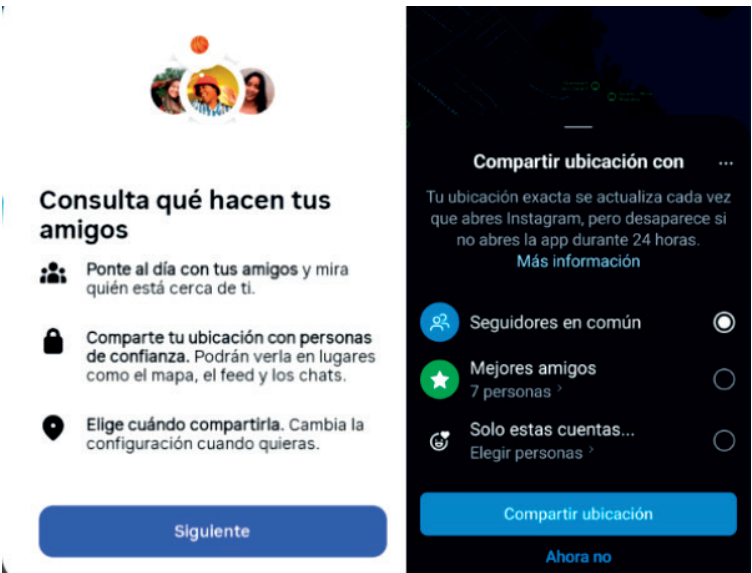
Consulta qué hacen tus amigos

Ponte al día con tus amigos y mira quién está cerca de ti.

Comparte tu ubicación con personas de confianza. Podrán verla en lugares como el mapa, el feed y los chats.

Elige cuándo compartirla. Cambia la configuración cuando quieras.

Siguiente

Compartir ubicación con ...

Tu ubicación exacta se actualiza cada vez que abres Instagram, pero desaparece si no abres la app durante 24 horas.
Más información

Seguidores en común

Mejores amigos
7 personas ›

Solo estas cuentas...
Elegir personas ›

Compartir ubicación

Ahora no